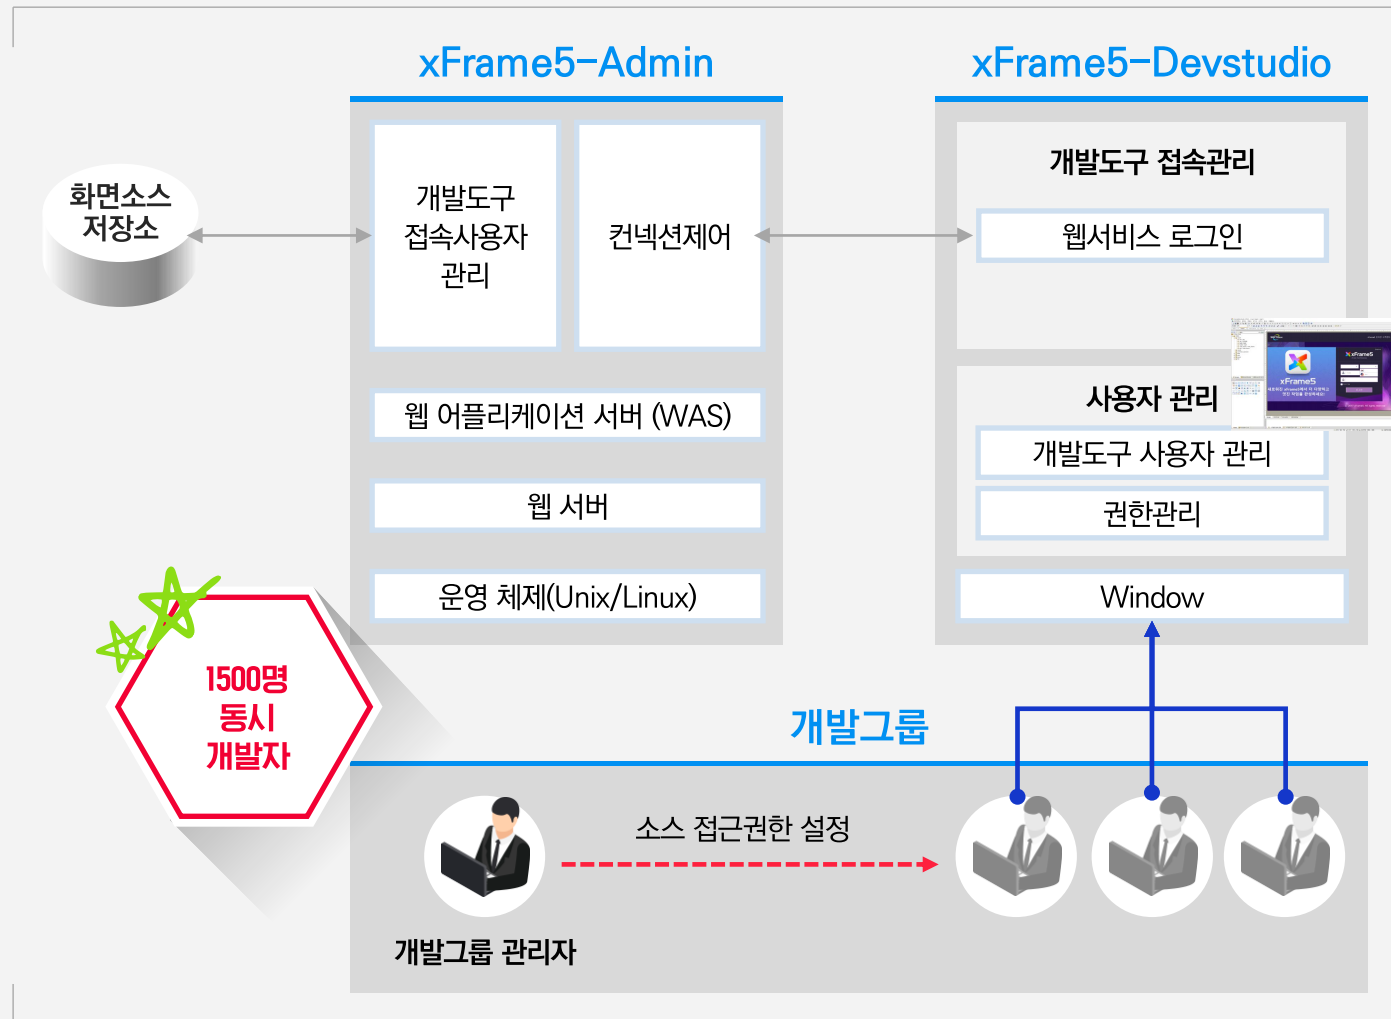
xFrame5-Admin

xFrame5-Devstudio

화면소스 저장소

개발도구 접속사용자 관리

컨넥션제어

웹 어플리케이션 서버 (WAS)

웹 서버

운영 체제(Unix/Linux)

개발도구 접속관리

웹서비스 로그인

사용자 관리

개발도구 사용자 관리

권한관리

Window

1500명 동시 개발자

개발그룹

소스 접근권한 설정

개발그룹 관리자